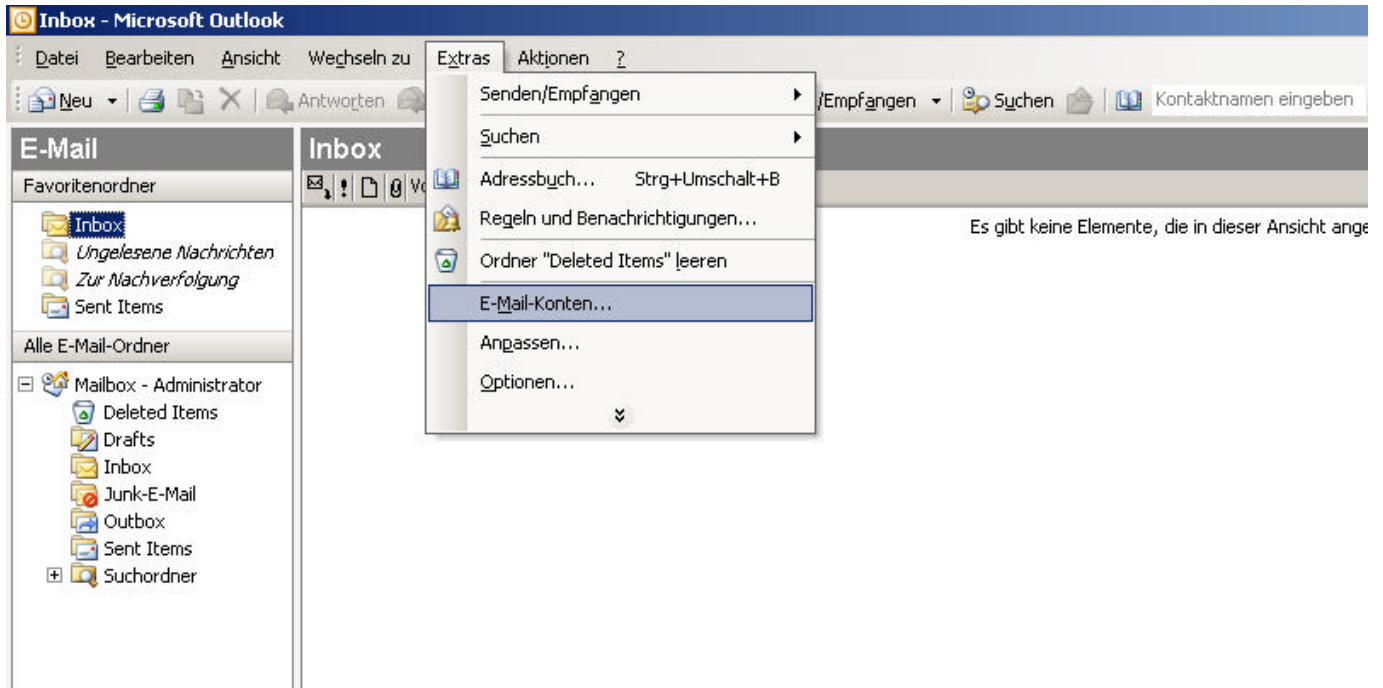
Inbox - Microsoft Outlook

Datei Bearbeiten Ansicht Wechseln zu Extras Aktionen ?

Neu Antworten /Empfangen Suchen Kontaktnamen eingeben

E-Mail

Favoritenordner

Inbox
Ungelesene Nachrichten
Zur Nachverfolgung
Sent Items

Alle E-Mail-Ordner

Mailbox - Administrator
Deleted Items
Drafts
Inbox
Junk-E-Mail
Outbox
Sent Items
Suchordner

Inbox

Vo

Senden/Empfangen
Suchen
Adressbuch... Strg+Umschalt+B
Regeln und Benachrichtigungen...
Ordner "Deleted Items" leeren
E-Mail-Konten...
Anpassen...
Optionen...

Es gibt keine Elemente, die in dieser Ansicht ange